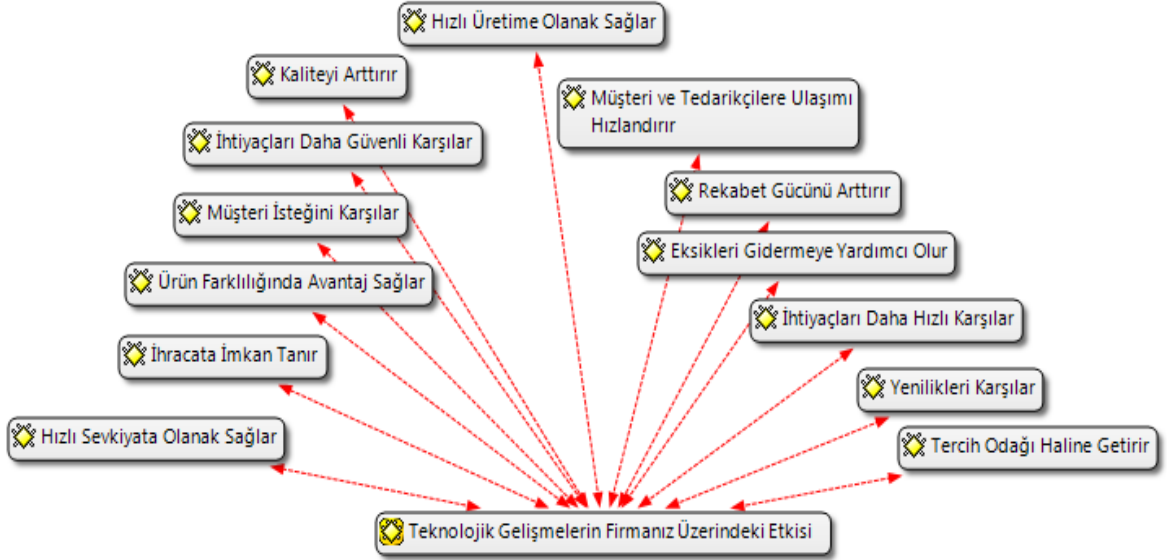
Hızlı Üretime Olanak Sağlar

Kaliteyi Arttırır

Müşteri ve Tedarikçilere Ulaşımı Hızlandırır

İhtiyaçları Daha Güvenli Karşılar

Rekabet Gücünü Arttırır

Müşteri İsteğini Karşılar

Eksikleri Gidermeye Yardımcı Olur

Ürün Farklılığında Avantaj Sağlar

İhtiyaçları Daha Hızlı Karşılar

İhracata İmkan Tanır

Yenilikleri Karşılar

Hızlı Sevkiyata Olanak Sağlar

Tercih Odağı Haline Getirir

Teknolojik Gelişmelerin Firmanız Üzerindeki Etkisi